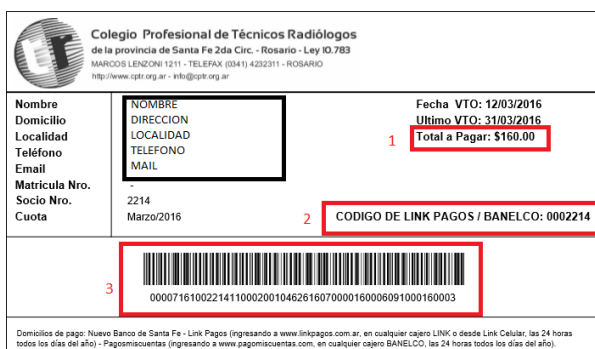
ctr

Colegio Profesional de Técnicos Radiólogos
de la provincia de Santa Fe 2da Circ. - Rosario - Ley I0.783
MARCOS LENZONI 1211 - TELEFAX (0341) 4232311 - ROSARIO
http://www.cptr.org.ar - info@cptr.org.ar

Nombre
Domicilio
Localidad
Teléfono
Email
Matricula Nro.
Socio Nro.
Cuota

NOMBRE
DIRECCION
LOCALIDAD
TELEFONO
MAIL
-
2214
Marzo/2016

Fecha VTO: 12/03/2016
Ultimo VTO: 31/03/2016
1
Total a Pagar: $160.00

2
CODIGO DE LINK PAGOS / BANELCO: 0002214

3
00007161002214110002001046261607000016000609100016000 3

Domicilios de pago: Nuevo Banco de Santa Fe - Link Pagos (ingresando a www.linkpagos.com.ar, en cualquier cajero LINK o desde Link Celular, las 24 horas todos los días del año) - Pagosmiscuentas (ingresando a www.pagomiscuentas.com, en cualquier cajero BANELCO, las 24 horas todos los días del año).